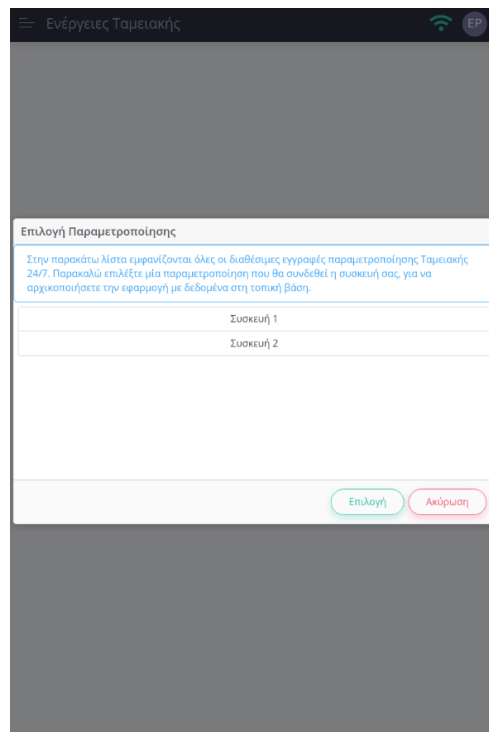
Ενέργειες Ταμειακής

EP

Επιλογή Παραμετροποίησης

Στην παρακάτω λίστα εμφανίζονται όλες οι διαθέσιμες εγγραφές παραμετροποίησης Ταμειακής 24/7. Παρακαλώ επιλέξτε μία παραμετροποίηση που θα συνδεθεί η συσκευή σας, για να αρχικοποιήσετε την εφαρμογή με δεδομένα στη τοπική βάση.

Συσκευή 1

Συσκευή 2

Επιλογή

Ακύρωση